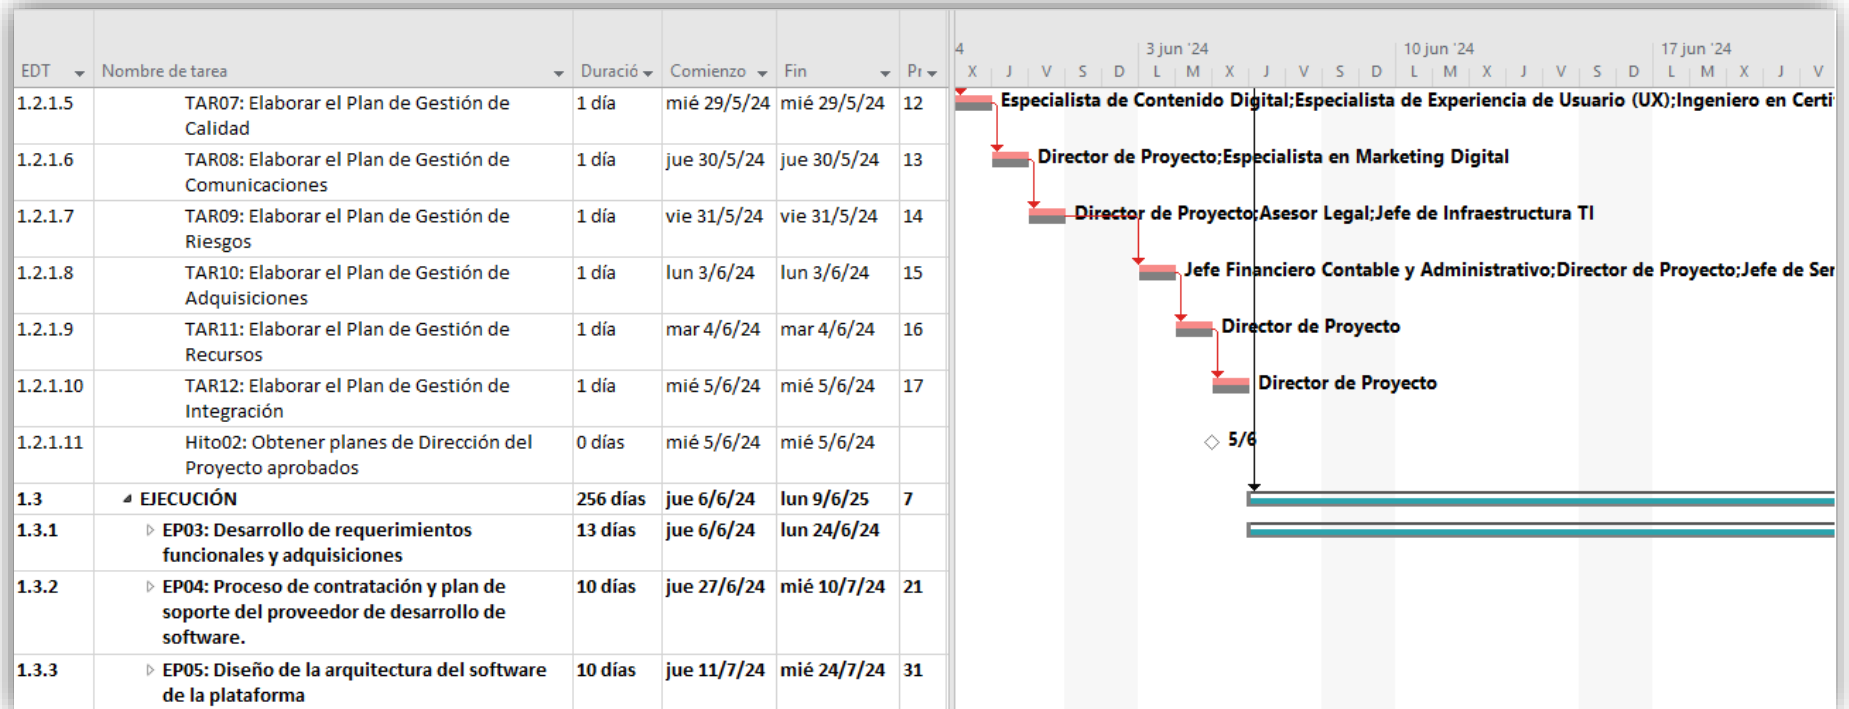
| EDT | Nombre de tarea | Duració | Comienzo | Fin | Pr |
|---|---|---|---|---|---|
| 1.2.1.5 | TAR07: Elaborar el Plan de Gestión de Calidad | 1 día | mié 29/5/24 | mié 29/5/24 | 12 |
| 1.2.1.6 | TAR08: Elaborar el Plan de Gestión de Comunicaciones | 1 día | jue 30/5/24 | jue 30/5/24 | 13 |
| 1.2.1.7 | TAR09: Elaborar el Plan de Gestión de Riesgos | 1 día | vie 31/5/24 | vie 31/5/24 | 14 |
| 1.2.1.8 | TAR10: Elaborar el Plan de Gestión de Adquisiciones | 1 día | lun 3/6/24 | lun 3/6/24 | 15 |
| 1.2.1.9 | TAR11: Elaborar el Plan de Gestión de Recursos | 1 día | mar 4/6/24 | mar 4/6/24 | 16 |
| 1.2.1.10 | TAR12: Elaborar el Plan de Gestión de Integración | 1 día | mié 5/6/24 | mié 5/6/24 | 17 |
| 1.2.1.11 | Hito02: Obtener planes de Dirección del Proyecto aprobados | 0 días | mié 5/6/24 | mié 5/6/24 | |
| 1.3 | EJECUCIÓN | 256 días | jue 6/6/24 | lun 9/6/25 | 7 |
| 1.3.1 | EP03: Desarrollo de requerimientos funcionales y adquisiciones | 13 días | jue 6/6/24 | lun 24/6/24 | |
| 1.3.2 | EP04: Proceso de contratación y plan de soporte del proveedor de desarrollo de software. | 10 días | jue 27/6/24 | mié 10/7/24 | 21 |
| 1.3.3 | EP05: Diseño de la arquitectura del software de la plataforma | 10 días | jue 11/7/24 | mié 24/7/24 | 31 |

4 3 jun '24 10 jun '24 17 jun '24
X J V S D L M X J V S D L M X J V S D L M X J V

Especialista de Contenido Digital;Especialista de Experiencia de Usuario (UX);Ingeniero en Certi
Director de Proyecto;Especialista en Marketing Digital
Director de Proyecto;Asesor Legal;Jefe de Infraestructura TI
Jefe Financiero Contable y Administrativo;Director de Proyecto;Jefe de Ser
Director de Proyecto
Director de Proyecto
5/6